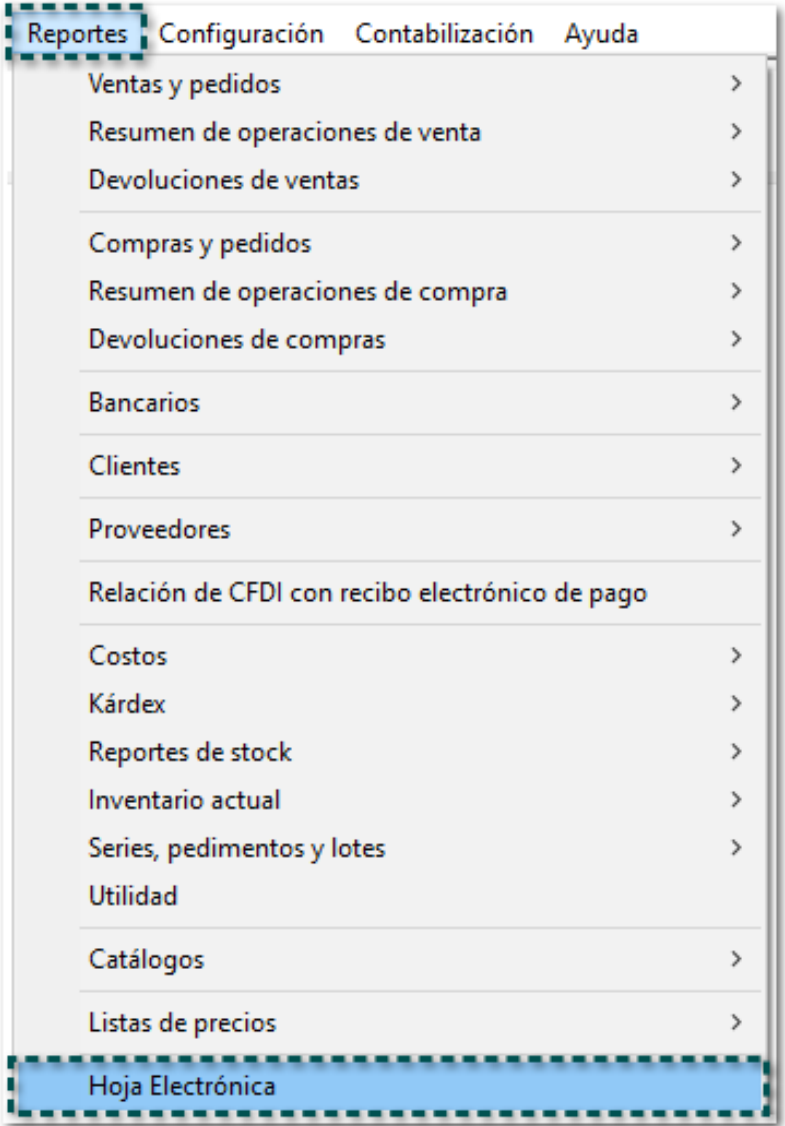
Reportes Configuración Contabilización Ayuda

Ventas y pedidos >
Resumen de operaciones de venta >
Devoluciones de ventas >

Compras y pedidos >
Resumen de operaciones de compra >
Devoluciones de compras >

Bancarios >

Clientes >

Proveedores >

Relación de CFDI con recibo electrónico de pago

Costos >
Kárdex >
Reportes de stock >
Inventario actual >
Series, pedimentos y lotes >
Utilidad

Catálogos >

Listas de precios >

Hoja Electrónica